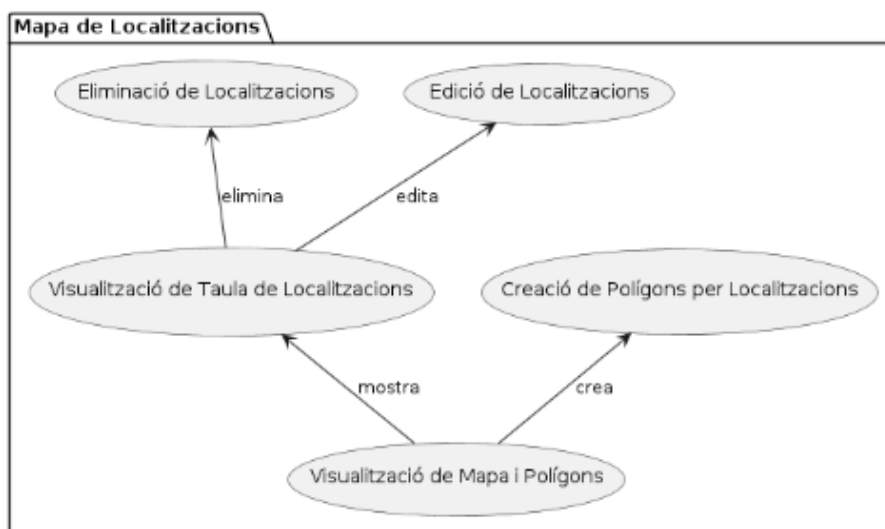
Mapa de Localitzacions

Eliminació de Localitzacions

Edició de Localitzacions

elimina

edita

Visualització de Taula de Localitzacions

Creació de Polígons per Localitzacions

mostra

crea

Visualització de Mapa i Polígons